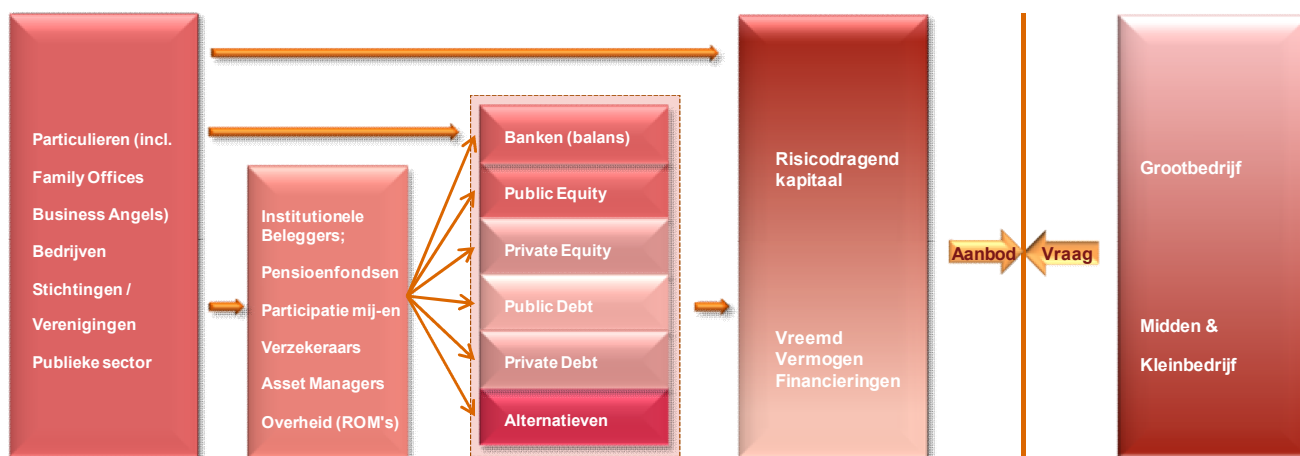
Particulieren (incl.
Family Offices
Business Angels)
Bedrijven
Stichtingen /
Verenigingen
Publieke sector

Institutionele Beleggers;
Pensioenfondsen
Participatie mij-en
Verzekeraars
Asset Managers
Overheid (ROM's)

Banken (balans)
Public Equity
Private Equity
Public Debt
Private Debt
Alternatieven

Risicodragend kapitaal

Vreemd Vermogen Financieringen

Aanbod
Vraag

Grootbedrijf

Midden &
Kleinbedrijf